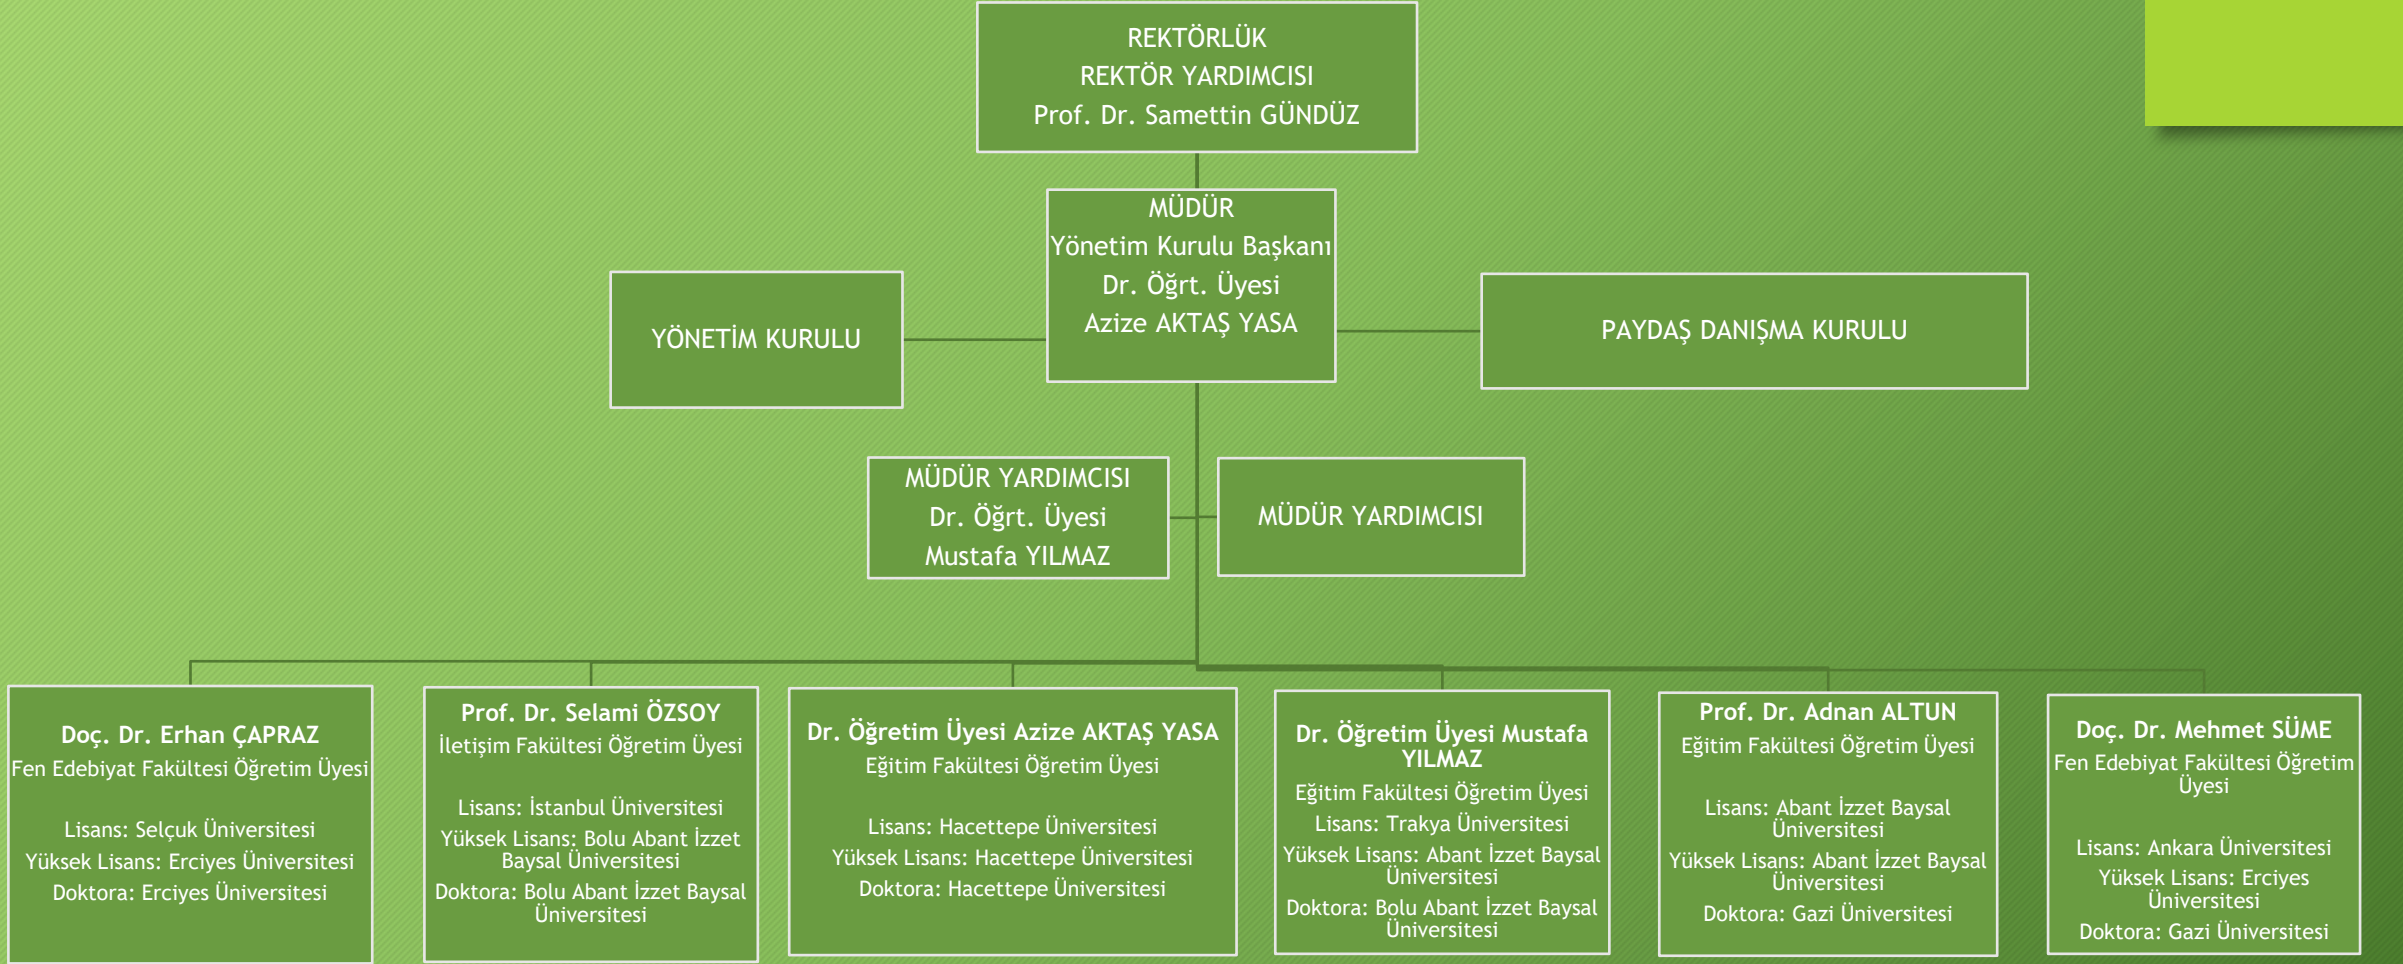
REKTÖRLÜK
REKTÖR YARDIMCISI
Prof. Dr. Samettin GÜNDÜZ

MÜDÜR
Yönetim Kurulu Başkanı
Dr. Öğrt. Üyesi
Azize AKTAŞ YASA

YÖNETİM KURULU

PAYDAŞ DANIŞMA KURULU

MÜDÜR YARDIMCISI
Dr. Öğrt. Üyesi
Mustafa YILMAZ

MÜDÜR YARDIMCISI

Doç. Dr. Erhan ÇAPRAZ
Fen Edebiyat Fakültesi Öğretim Üyesi

Lisans: Selçuk Üniversitesi
Yüksek Lisans: Erciyes Üniversitesi
Doktora: Erciyes Üniversitesi

Prof. Dr. Selami ÖZSOY
İletişim Fakültesi Öğretim Üyesi

Lisans: İstanbul Üniversitesi
Yüksek Lisans: Bolu Abant İzzet Baysal Üniversitesi
Doktora: Bolu Abant İzzet Baysal Üniversitesi

Dr. Öğretim Üyesi Azize AKTAŞ YASA
Eğitim Fakültesi Öğretim Üyesi

Lisans: Hacettepe Üniversitesi
Yüksek Lisans: Hacettepe Üniversitesi
Doktora: Hacettepe Üniversitesi

Dr. Öğretim Üyesi Mustafa YILMAZ
Eğitim Fakültesi Öğretim Üyesi
Lisans: Trakya Üniversitesi
Yüksek Lisans: Abant İzzet Baysal Üniversitesi
Doktora: Bolu Abant İzzet Baysal Üniversitesi

Prof. Dr. Adnan ALTUN
Eğitim Fakültesi Öğretim Üyesi

Lisans: Abant İzzet Baysal Üniversitesi
Yüksek Lisans: Abant İzzet Baysal Üniversitesi
Doktora: Gazi Üniversitesi

Doç. Dr. Mehmet SÜME
Fen Edebiyat Fakültesi Öğretim Üyesi

Lisans: Ankara Üniversitesi
Yüksek Lisans: Erciyes Üniversitesi
Doktora: Gazi Üniversitesi